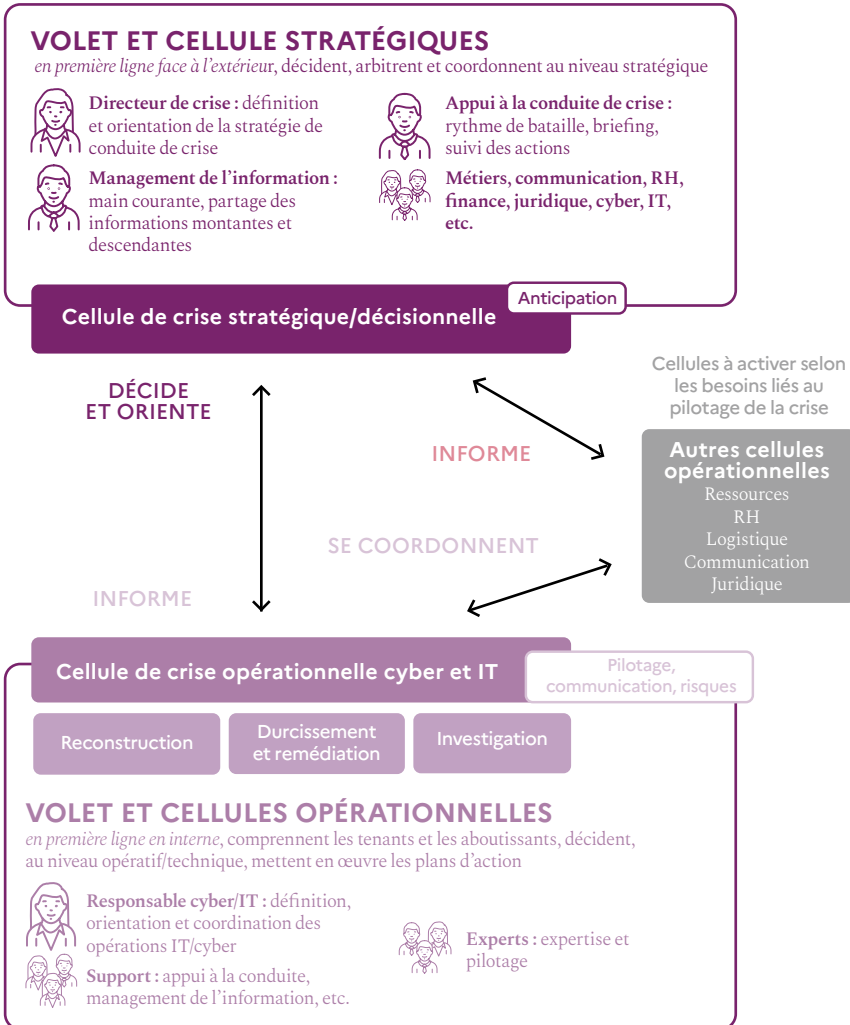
VOLET ET CELLULE STRATÉGIQUES
en première ligne face à l'extérieur, décident, arbitrent et coordonnent au niveau stratégique

Directeur de crise : définition et orientation de la stratégie de conduite de crise

Appui à la conduite de crise : rythme de bataille, briefing, suivi des actions

Management de l'information : main courante, partage des informations montantes et descendantes

Métiers, communication, RH, finance, juridique, cyber, IT, etc.

Anticipation

Cellule de crise stratégique/décisionnelle

DÉCIDE ET ORIENTE

INFORME

Cellules à activer selon les besoins liés au pilotage de la crise

Autres cellules opérationnelles
Ressources
RH
Logistique
Communication
Juridique

SE COORDONNENT

INFORME

Cellule de crise opérationnelle cyber et IT

Pilotage, communication, risques

Reconstruction

Durcissement et remédiation

Investigation

VOLET ET CELLULES OPÉRATIONNELLES
en première ligne en interne, comprennent les tenants et les aboutissants, décident, au niveau opératif/technique, mettent en œuvre les plans d'action

Responsable cyber/IT : définition, orientation et coordination des opérations IT/cyber

Experts : expertise et pilotage

Support : appui à la conduite, management de l'information, etc.